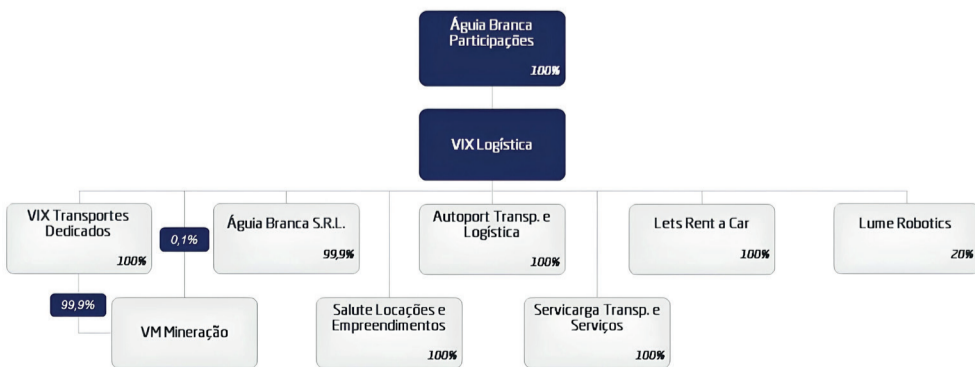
Águia Branca Participações
100%

VIX Logística

VIX Transportes Dedicados
100%

0,1%

Águia Branca S.R.L.
99,9%

Autoport Transp. e Logística
100%

Lets Rent a Car
100%

Lume Robotics
20%

99,9%

VM Mineração

Salute Locações e Empreendimentos
100%

Servicarga Transp. e Serviços
100%